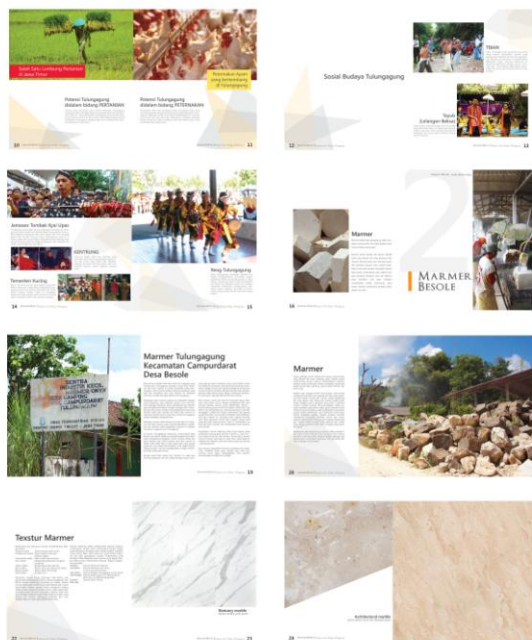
Salah Satu Lumbung Pertanian di Jawa Timur

Peternakan Ayam yang berkembang di Tulungagung

Potensi Tulungagung dalam bidang PERTANIAN

Potensi Tulungagung dalam bidang PETERNAKAN

10

11

Sosial Budaya Tulungagung

Tiban

Tayub Lelangan Bekas

12

13

Jamasan Tombak Kyai Upas

KENTRUNG

Temanten Kucing

Reog Tulungagung

14

15

Marmer

2

MARMER BESOLE

16

Marmer Tulungagung Kecamatan Campurdarat Desa Besole

SENTRA INDUSTRI KECIL MARMER DAN ONYX LAMBANG CAMPURDARAT TULUNGAGUNG

19

Marmer

20

Textur Marmer

Statuary marble

Architectural marble

22

23

24